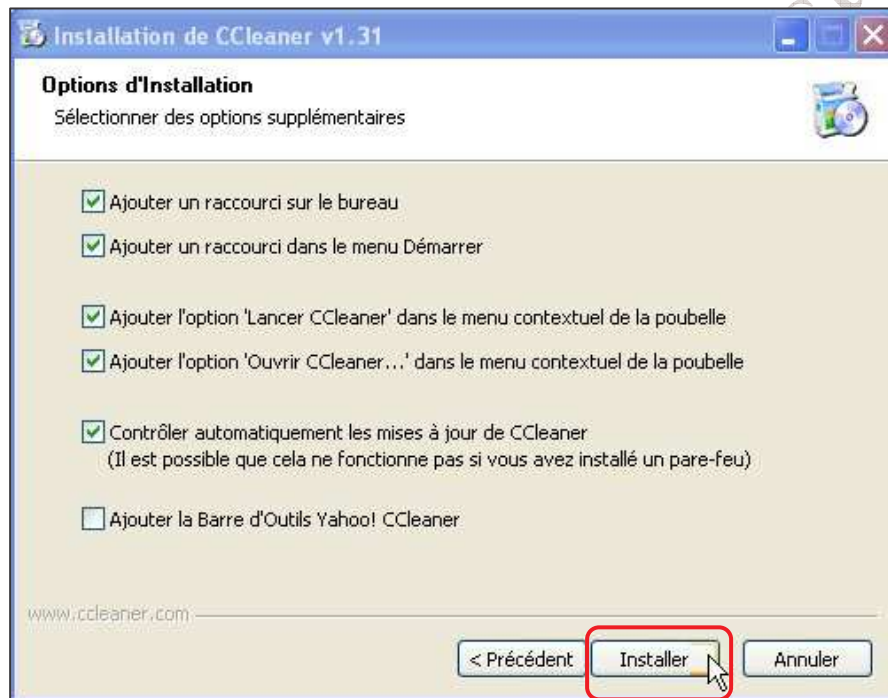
Installation de CCleaner v1.31

Options d'Installation
Sélectionner des options supplémentaires

Ajouter un raccourci sur le bureau
Ajouter un raccourci dans le menu Démarrer

Ajouter l'option 'Lancer CCleaner' dans le menu contextuel de la poubelle
Ajouter l'option 'Ouvrir CCleaner...' dans le menu contextuel de la poubelle

Contrôler automatiquement les mises à jour de CCleaner
(Il est possible que cela ne fonctionne pas si vous avez installé un pare-feu)

Ajouter la Barre d'Outils Yahoo! CCleaner

www.ccleaner.com

< Précédent
Installer
Annuler